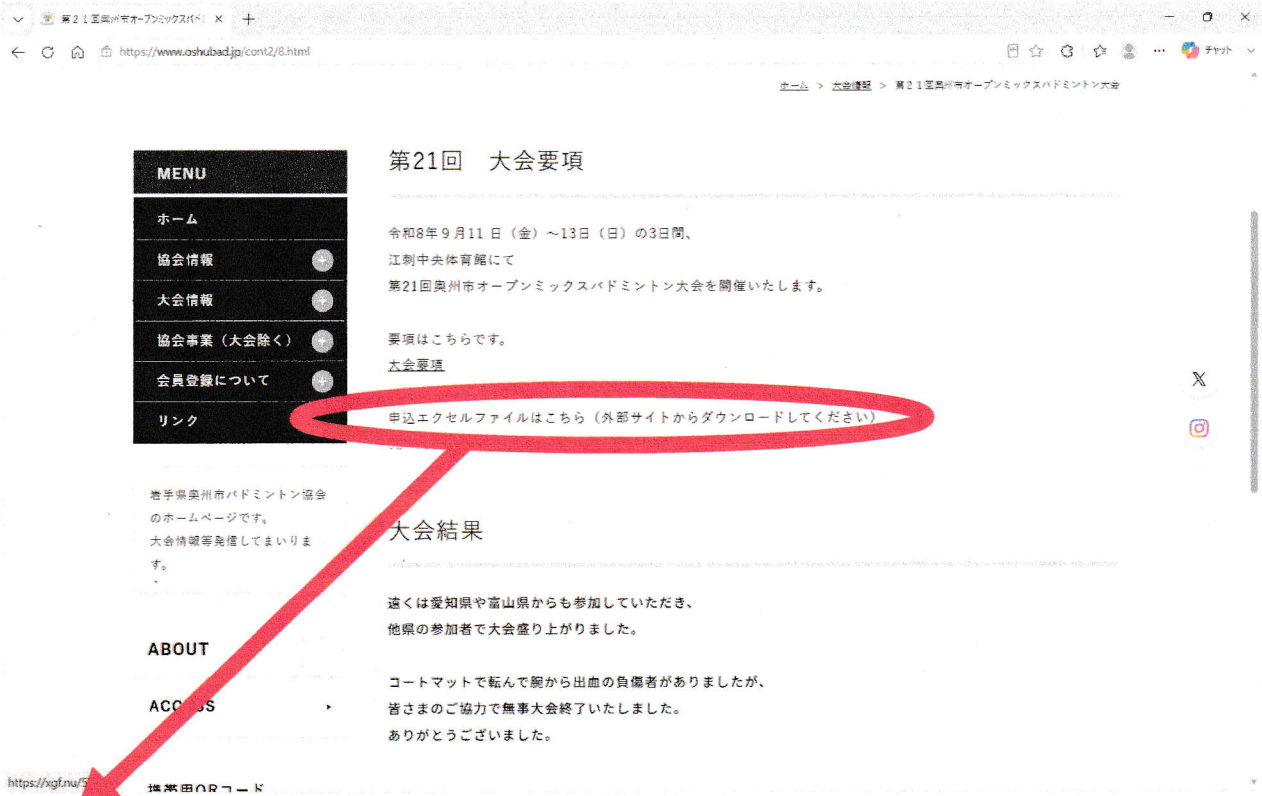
第２１回奥州市オープンミックスバドミ ×

https://www.oshubad.jp/cont2/8.html

チャット

ホーム ＞ 大会情報 ＞ 第２１回奥州市オープンミックスバドミントン大会

MENU

ホーム

協会情報

大会情報

協会事業（大会除く）

会員登録について

リンク

岩手県奥州市バドミントン協会のホームページです。大会情報等発信してまいります。

ABOUT

ACC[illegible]SS

携帯用QRコード

第21回　大会要項

令和8年９月11 日（金）～13日（日）の3日間、
江刺中央体育館にて
第21回奥州市オープンミックスバドミントン大会を開催いたします。

要項はこちらです。
大会要項

申込エクセルファイルはこちら（外部サイトからダウンロードしてください）

大会結果

遠くは愛知県や富山県からも参加していただき、
他県の参加者で大会盛り上がりました。

コートマットで転んで腕から出血の負傷者がありましたが、
皆さまのご協力で無事大会終了いたしました。
ありがとうございました。

https://xgf.nu/5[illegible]